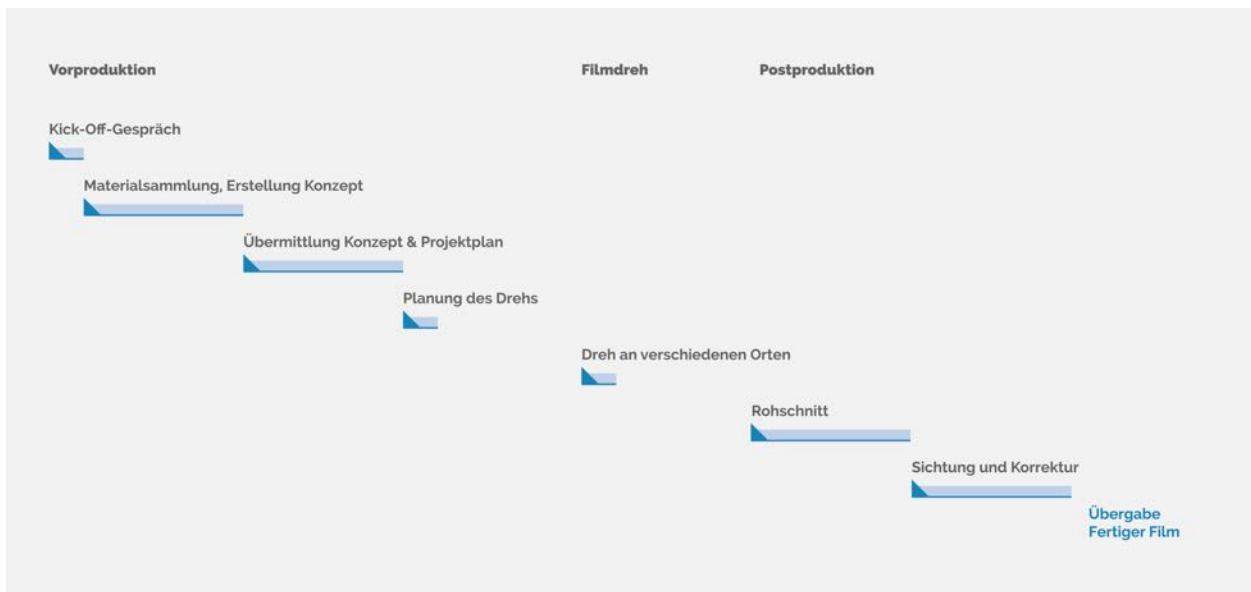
Vorproduktion

Filmdreh

Postproduktion

Kick-Off-Gespräch

Materialsammlung, Erstellung Konzept

Übermittlung Konzept & Projektplan

Planung des Drehs

Dreh an verschiedenen Orten

Rohschnitt

Sichtung und Korrektur

Übergabe Fertiger Film